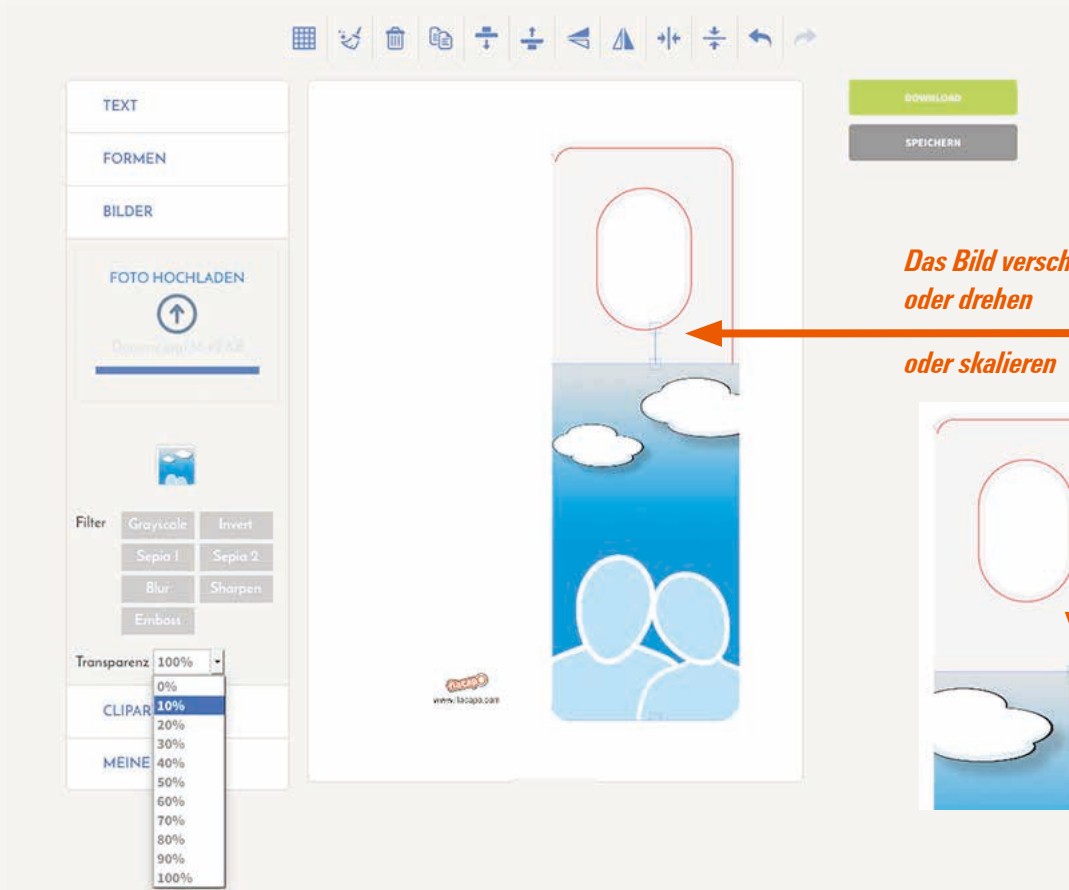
TEXT

FORMEN

BILDER

FOTO HOCHLADEN

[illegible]

Filter Grayscale Invert Sepia 1 Sepia 2 Blur Sharpen Emboss

Transparenz 100%

0%
10%
20%
30%
40%
50%
60%
70%
80%
90%
100%

CLIPAR

MEINE

DOWNLOAD

SPEICHERN

Das Bild versch
oder drehen

oder skalieren

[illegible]
www.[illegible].com